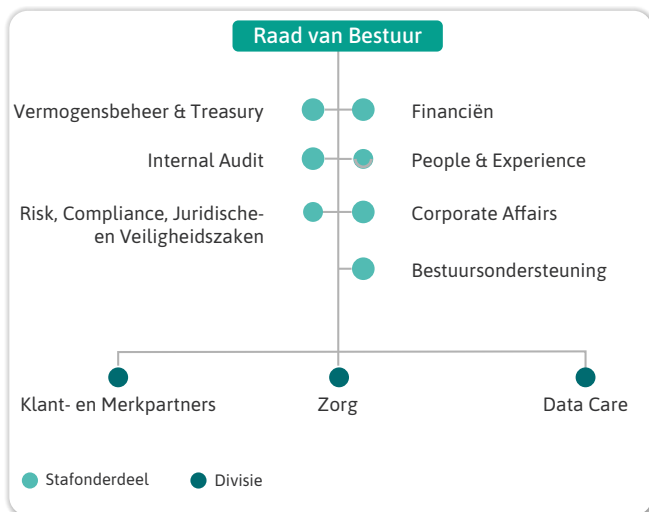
Raad van Bestuur

Vermogensbeheer & Treasury

Financiën

Internal Audit

People & Experience

Risk, Compliance, Juridische- en Veiligheidszaken

Corporate Affairs

Bestuursondersteuning

Klant- en Merkpartners

Zorg

Data Care

Stafonderdeel

Divisie